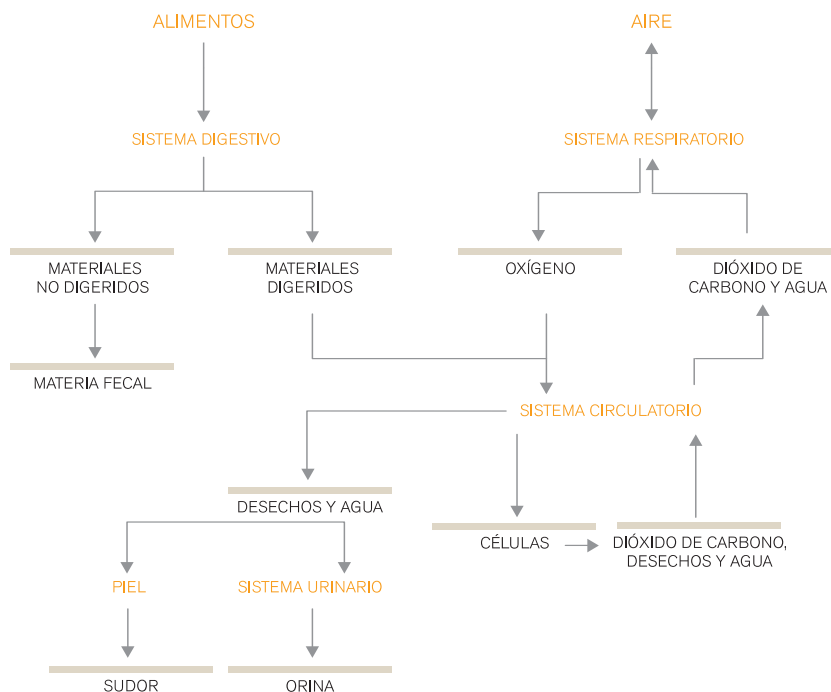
ALIMENTOS

AIRE

SISTEMA DIGESTIVO

SISTEMA RESPIRATORIO

MATERIALES NO DIGERIDOS

MATERIALES DIGERIDOS

OXÍGENO

DIÓXIDO DE CARBONO Y AGUA

MATERIA FECAL

SISTEMA CIRCULATORIO

DESECHOS Y AGUA

CÉLULAS

DIÓXIDO DE CARBONO, DESECHOS Y AGUA

PIEL

SISTEMA URINARIO

SUDOR

ORINA